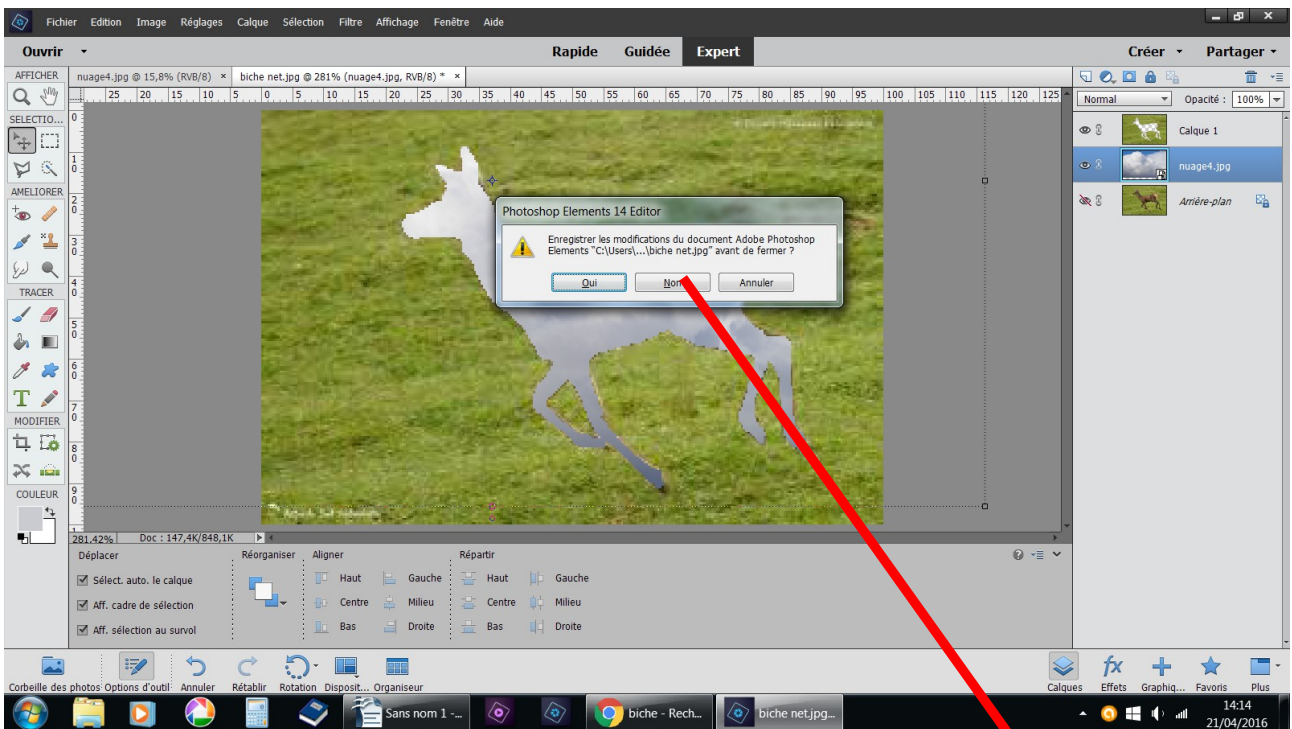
Fichier Edition Image Réglages Calque Sélection Filtre Affichage Fenêtre Aide

Ouvrir Rapide Guidée Expert Créer Partager

AFFICHER nuage4.jpg @ 15,8% (RVB/8) × biche net.jpg @ 281% (nuage4.jpg, RVB/8) * ×

25 20 15 10 5 0 5 10 15 20 25 30 35 40 45 50 55 60 65 70 75 80 85 90 95 100 105 110 115 120 125

SELECTIO...

AMELIORER

TRACER

MODIFIER

COULEUR

Normal Opacité : 100%

Calque 1

nuage4.jpg

Arrière-plan

Photoshop Elements 14 Editor

Enregistrer les modifications du document Adobe Photoshop Elements "C:\Users\...\biche net.jpg" avant de fermer ?

Oui Non Annuler

281,42% Doc : 147,4K/848,1K

Déplacer Réorganiser Aligner Répartir

Sélect. auto. le calque
Aff. cadre de sélection
Aff. sélection au survol

Haut Gauche Haut Gauche
Centre Milieu Centre Milieu
Bas Droite Bas Droite

Corbeille des photos Options d'outil Annuler Rétablir Rotation Disposit... Organiseur

Calques Effets Graphiq... Favoris Plus

Sans nom 1 -... biche - Rech... biche net.jpg...

14:14
21/04/2016